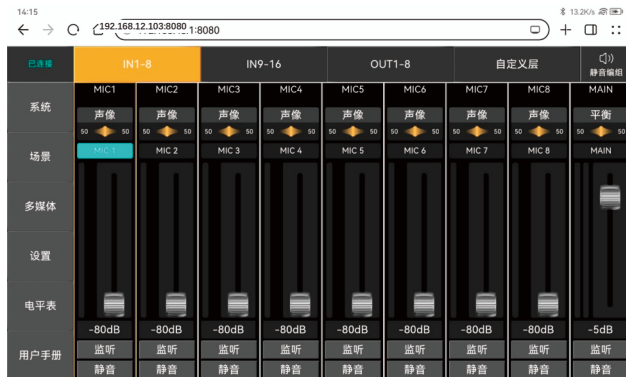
14:15

13.2K/s

192.168.12.103:8080

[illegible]1:8080

已连接

IN1-8

IN9-16

OUT1-8

自定义层

静音编组

系统

场景

多媒体

设置

电平表

用户手册

| MIC1 | MIC2 | MIC3 | MIC4 | MIC5 | MIC6 | MIC7 | MIC8 | MAIN |
|---|---|---|---|---|---|---|---|---|
| 声像 | 声像 | 声像 | 声像 | 声像 | 声像 | 声像 | 声像 | 平衡 |
| 50 50 | 50 50 | 50 50 | 50 50 | 50 50 | 50 50 | 50 50 | 50 50 | 50 50 |
| MIC 1 | MIC 2 | MIC 3 | MIC 4 | MIC 5 | MIC 6 | MIC 7 | MIC 8 | MAIN |
| -80dB | -80dB | -80dB | -80dB | -80dB | -80dB | -80dB | -80dB | -5dB |
| 监听 | 监听 | 监听 | 监听 | 监听 | 监听 | 监听 | 监听 | 监听 |
| 静音 | 静音 | 静音 | 静音 | 静音 | 静音 | 静音 | 静音 | 静音 |